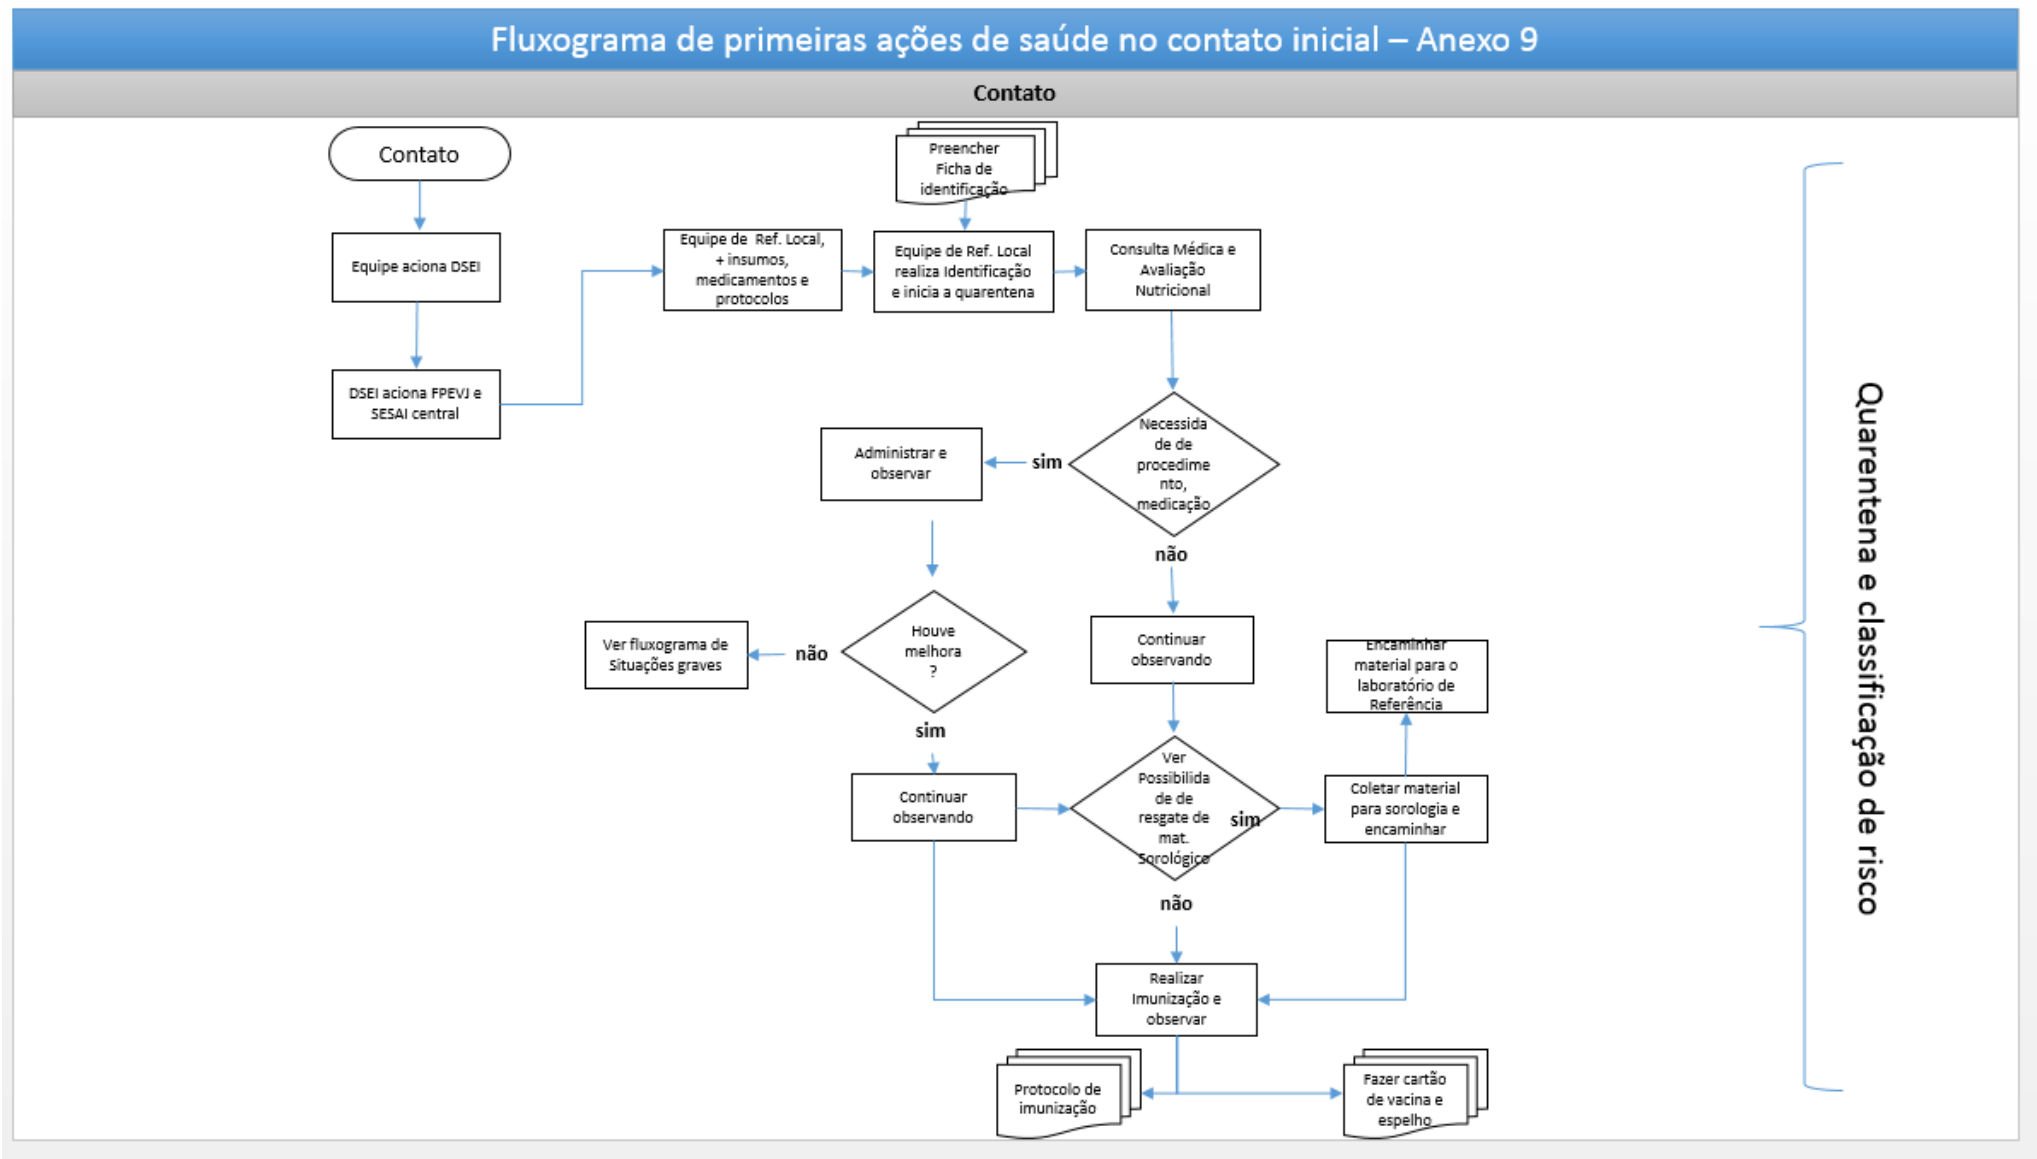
Fluxograma de primeiras ações de saúde no contato inicial – Anexo 9

Contato

Contato

Equipe aciona DSEI

DSEI aciona FPEVJ e SESAI central

Equipe de Ref. Local, + insumos, medicamentos e protocolos

Preencher Ficha de identificação

Equipe de Ref. Local realiza Identificação e inicia a quarentena

Consulta Médica e Avaliação Nutricional

Necessidade de procedimento, medicação

sim

Administrar e observar

não

Houve melhora ?

não

Ver fluxograma de Situações graves

sim

Continuar observando

Continuar observando

Ver Possibilidade de resgate de mat. Sorológico

sim

Coletar material para sorologia e encaminhar

Encaminhar material para o laboratório de Referência

não

Realizar Imunização e observar

Protocolo de imunização

Fazer cartão de vacina e espelho

Quarentena e classificação de risco